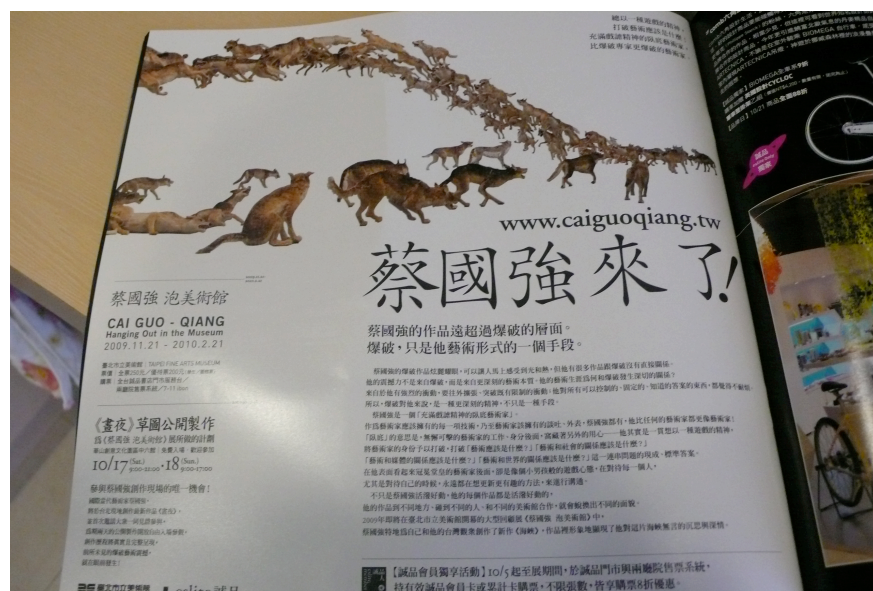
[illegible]
一以爆破的藝術家，
充滿戲謔精神的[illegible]
比爆破專家更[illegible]

www.caiguoqiang.tw
蔡國強來了!

蔡國強 泡美術館
CAI GUO - QIANG
Hanging Out in the Museum
2009.11.21 - 2010.2.21

蔡國強的作品遠超過爆破的層面。
爆破，只是他藝術形式的一個手段。

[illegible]

《晝夜》草圖公開製作
10/17(Sat.) · 18(Sun.)

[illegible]

【誠品會員獨享活動】10/5起至展期間，於誠品門市與兩廳院售票系統，持有效誠品會員卡或累計卡購票，不限張數，皆享購票8折優惠。

臺北市立美術館 | eslite 誠品